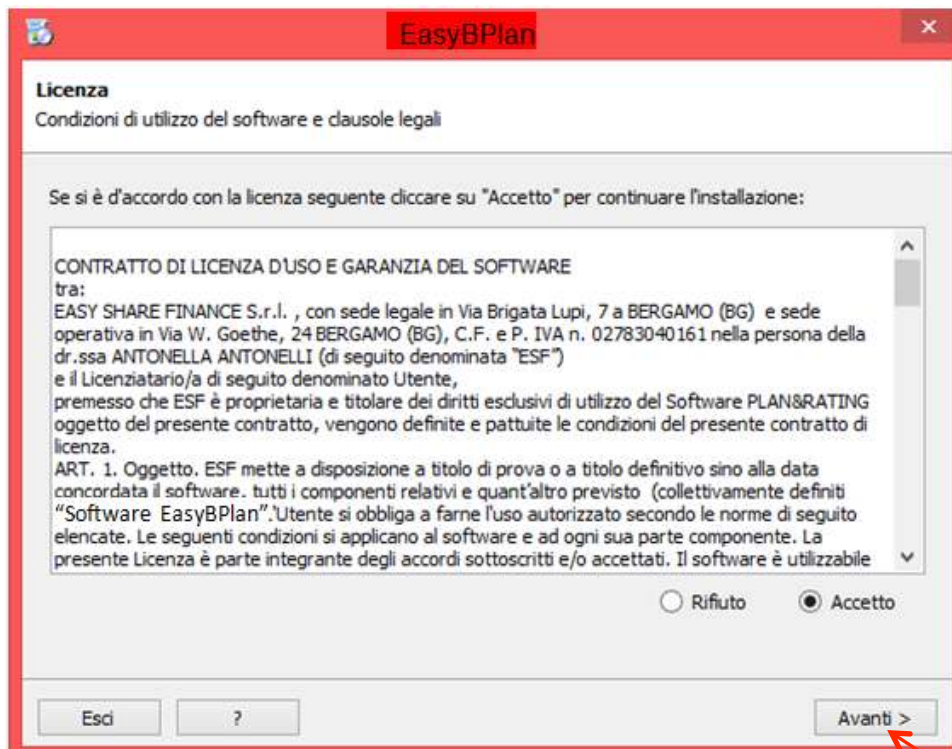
EasyBPlan

Licenza
Condizioni di utilizzo del software e clausole legali

Se si è d'accordo con la licenza seguente cliccare su "Accetto" per continuare l'installazione:

CONTRATTO DI LICENZA D'USO E GARANZIA DEL SOFTWARE
tra:
EASY SHARE FINANCE S.r.l. , con sede legale in Via Brigata Lupi, 7 a BERGAMO (BG) e sede operativa in Via W. Goethe, 24 BERGAMO (BG), C.F. e P. IVA n. 02783040161 nella persona della dr.ssa ANTONELLA ANTONELLI (di seguito denominata "ESF")
e il Licenziatario/a di seguito denominato Utente,
premesso che ESF è proprietaria e titolare dei diritti esclusivi di utilizzo del Software PLAN&RATING oggetto del presente contratto, vengono definite e pattuite le condizioni del presente contratto di licenza.
ART. 1. Oggetto. ESF mette a disposizione a titolo di prova o a titolo definitivo sino alla data concordata il software, tutti i componenti relativi e quant'altro previsto (collettivamente definiti "Software EasyBPlan".'Utente si obbliga a farne l'uso autorizzato secondo le norme di seguito elencate. Le seguenti condizioni si applicano al software e ad ogni sua parte componente. La presente Licenza è parte integrante degli accordi sottoscritti e/o accettati. Il software è utilizzabile

Rifiuto
Accetto

Esci
?
Avanti >